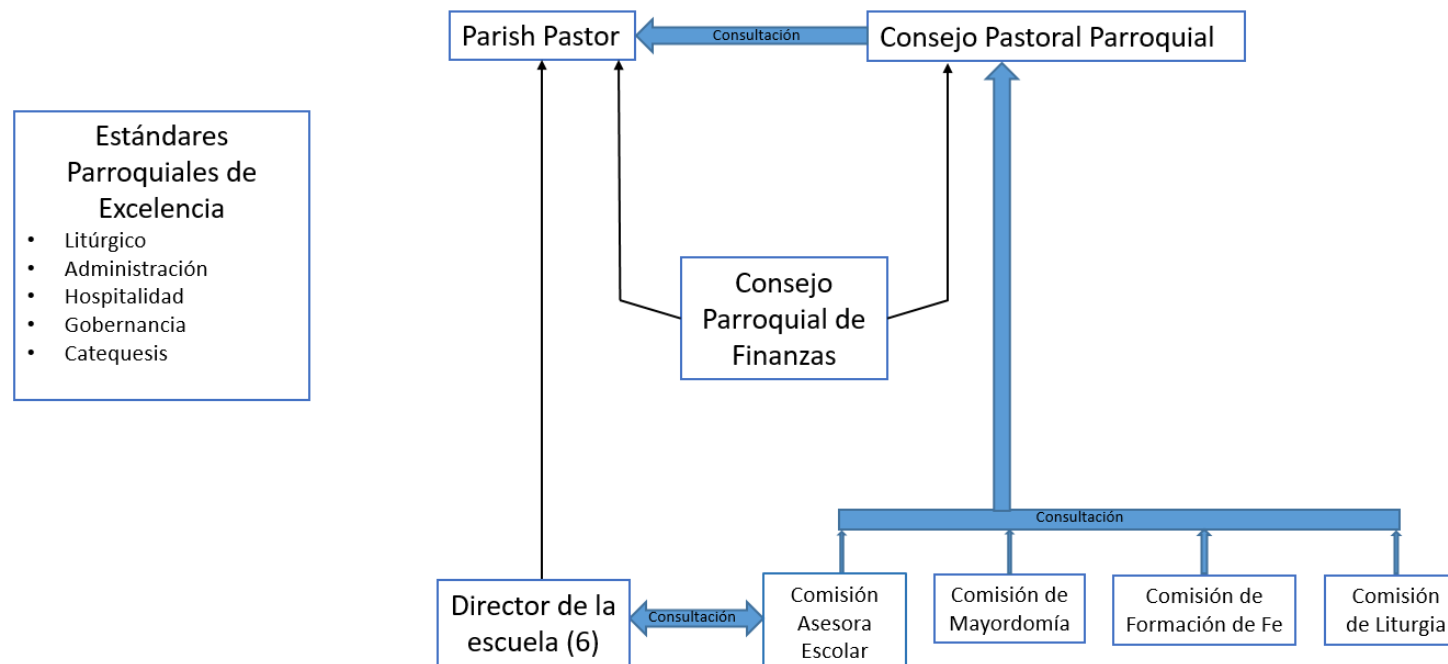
Parish Pastor

Consultación

Consejo Pastoral Parroquial

Estándares Parroquiales de Excelencia
- Litúrgico
- Administración
- Hospitalidad
- Gobernancia
- Catequesis

Consejo Parroquial de Finanzas

Consultación

Director de la escuela (6)

Consultación

Comisión Asesora Escolar

Comisión de Mayordomía

Comisión de Formación de Fe

Comisión de Liturgia